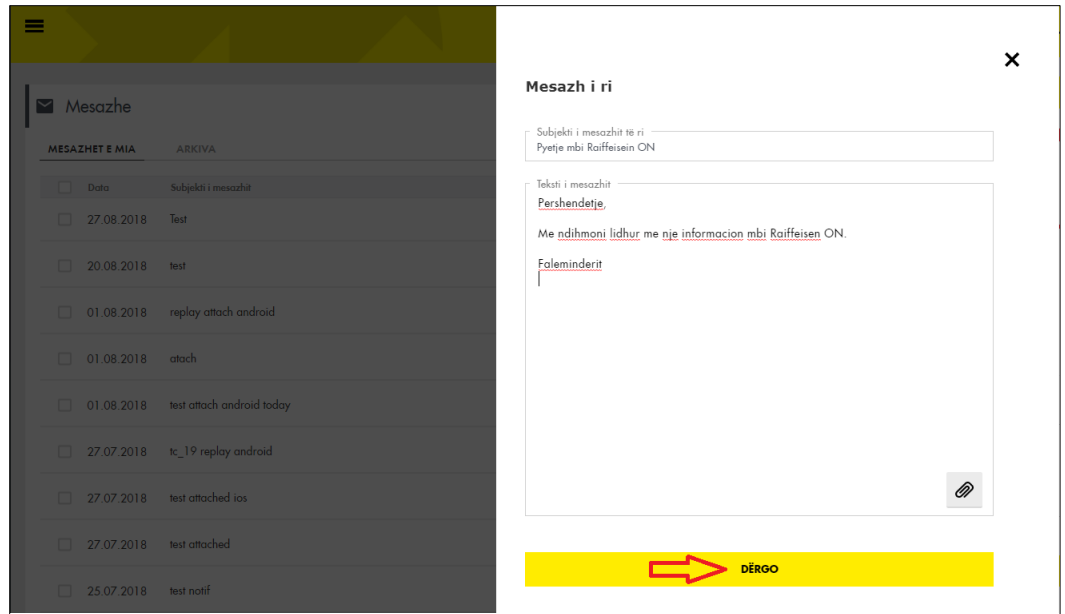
Mesazhe

MESAZHET E MIA ARKIVA

| Data | Subjekti i mesazhit |
|---|---|
| 27.08.2018 | Test |
| 20.08.2018 | test |
| 01.08.2018 | replay attach android |
| 01.08.2018 | atach |
| 01.08.2018 | test attach android today |
| 27.07.2018 | tc_19 replay android |
| 27.07.2018 | test attached ios |
| 27.07.2018 | test attached |
| 25.07.2018 | test notif |

Mesazh i ri

Subjekti i mesazhit të ri
Pyetje mbi Raiffeisein ON

Teksti i mesazhit
Pershendetje,

Me ndihmoni lidhur me nje informacion mbi Raiffeisen ON.

Faleminderit

DËRGO